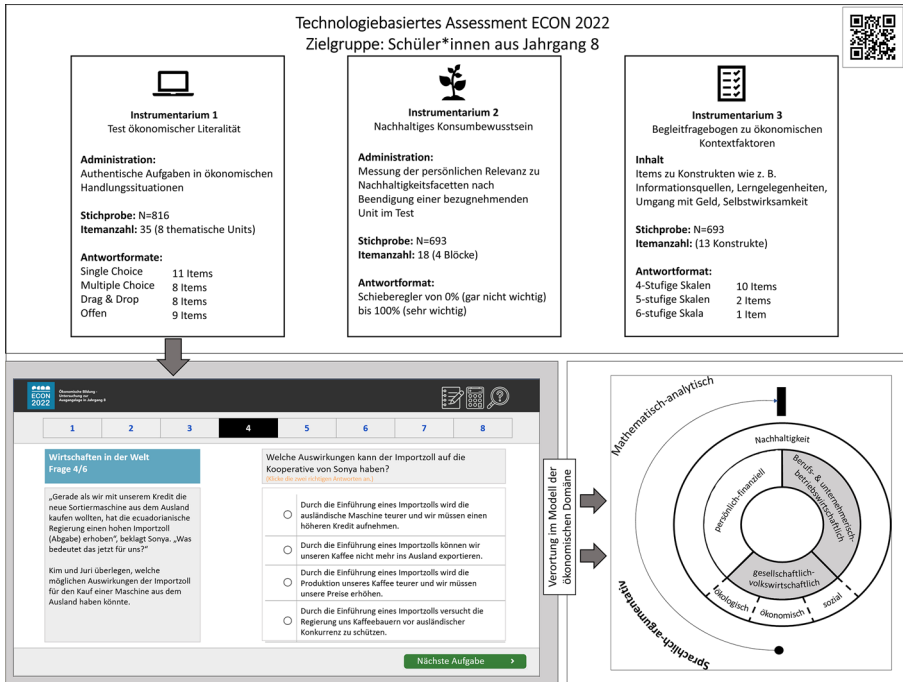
Technologiebasiertes Assessment ECON 2022
Zielgruppe: Schüler*innen aus Jahrgang 8

Instrumentarium 1
Test ökonomischer Literalität

Administration:
Authentische Aufgaben in ökonomischen Handlungssituationen

Stichprobe: N=816
Itemanzahl: 35 (8 thematische Units)

Antwortformate:
Single Choice 11 Items
Multiple Choice 8 Items
Drag & Drop 8 Items
Offen 9 Items

Instrumentarium 2
Nachhaltiges Konsumbewusstsein

Administration:
Messung der persönlichen Relevanz zu Nachhaltigkeitsfacetten nach Beendigung einer bezugnehmenden Unit im Test

Stichprobe: N=693
Itemanzahl: 18 (4 Blöcke)

Antwortformat:
Schieberegler von 0% (gar nicht wichtig) bis 100% (sehr wichtig)

Instrumentarium 3
Begleitfragebogen zu ökonomischen Kontextfaktoren

Inhalt
Items zu Konstrukten wie z. B. Informationsquellen, Lerngelegenheiten, Umgang mit Geld, Selbstwirksamkeit

Stichprobe: N=693
Itemanzahl: (13 Konstrukte)

Antwortformat:
4-Stufige Skalen 10 Items
5-stufige Skalen 2 Items
6-stufige Skala 1 Item

ECON 2022
Ökonomische Bildung Untersuchung zur Ausgangslage in Jahrgang 8

1 2 3 4 5 6 7 8

Wirtschaften in der Welt
Frage 4/6

„Gerade als wir mit unserem Kredit die neue Sortiermaschine aus dem Ausland kaufen wollten, hat die ecuadorianische Regierung einen hohen Importzoll (Abgabe) erhoben", beklagt Sonya. „Was bedeutet das jetzt für uns?"

Kim und Juri überlegen, welche möglichen Auswirkungen der Importzoll für den Kauf einer Maschine aus dem Ausland haben könnte.

Welche Auswirkungen kann der Importzoll auf die Kooperative von Sonya haben?
(Klicke die zwei richtigen Antworten an.)

Durch die Einführung eines Importzolls wird die ausländische Maschine teurer und wir müssen einen höheren Kredit aufnehmen.

Durch die Einführung eines Importzolls können wir unseren Kaffee nicht mehr ins Ausland exportieren.

Durch die Einführung eines Importzolls wird die Produktion unseres Kaffee teurer und wir müssen unsere Preise erhöhen.

Durch die Einführung eines Importzolls versucht die Regierung uns Kaffeebauern vor ausländischer Konkurrenz zu schützen.

Nächste Aufgabe >

Verortung im Modell der ökonomischen Domäne

Mathematisch-analytisch
Sprachlich-argumentativ
Nachhaltigkeit
persönlich-finanziell
Berufs- & unternehmerisch-betriebswirtschaftlich
gesellschaftlich-volkswirtschaftlich
ökologisch
ökonomisch
sozial